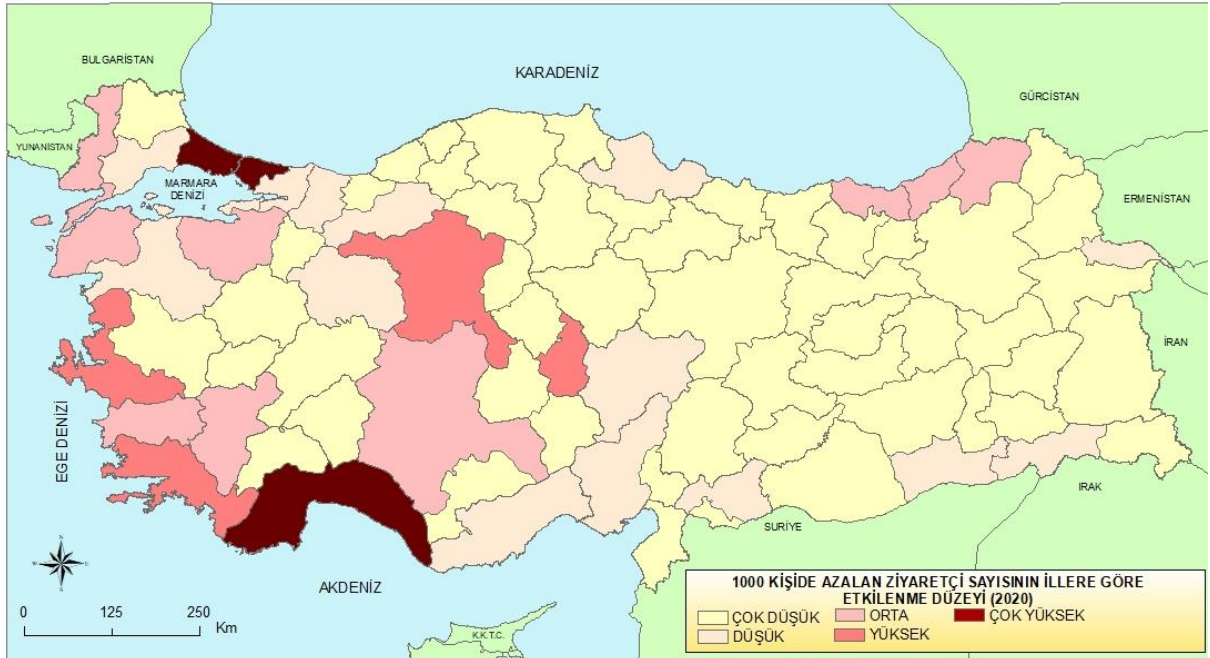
BULGARİSTAN

KARADENİZ

GÜRCİSTAN

YUNANİSTAN

MARMARA DENİZİ

ERMENİSTAN

İRAN

EGE DENİZİ

IRAK

SURİYE

AKDENİZ

0 125 250 Km

K.K.T.C.

1000 KİŞİDE AZALAN ZİYARETÇİ SAYISININ İLLERE GÖRE ETKİLENME DÜZEYİ (2020)

ÇOK DÜŞÜK
DÜŞÜK
ORTA
YÜKSEK
ÇOK YÜKSEK